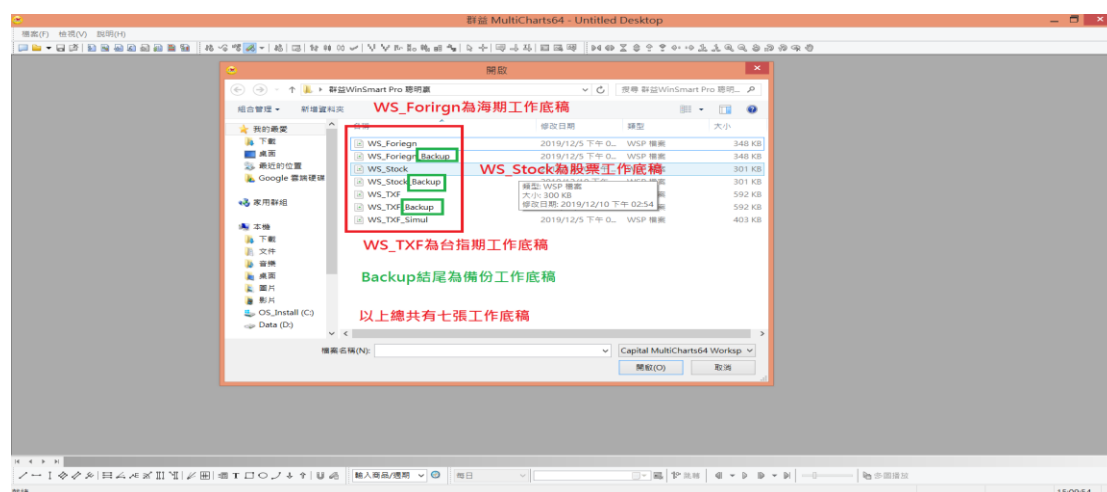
群益 MultiCharts64 - Untitled Desktop

檔案(F) 檢視(V) 說明(H)

開啟

← → ↑ 群益WinSmart Pro 說明書

搜尋 群益WinSmart Pro 說明...

組合管理 ▾ 新增資料夾

WS_Forirgn為海期工作底稿

我的最愛
下載
桌面
最近的位置
Google 雲端硬碟

家用群組

本機
下載
文件
音樂
桌面
圖片
影片
OS_Install (C:)
Data (D:)

| 名稱 | 修改日期 | 類型 | 大小 |
|---|---|---|---|
| WS_Foriegn | 2019/12/5 下午 0... | WSP 檔案 | 348 KB |
| WS_Foriegn Backup | 2019/12/5 下午 0... | WSP 檔案 | 348 KB |
| WS_Stock | | | 301 KB |
| WS_Stock Backup | | | 301 KB |
| WS_TXF | | | 592 KB |
| WS_TXF Backup | | | 592 KB |
| WS_TXF_Simul | 2019/12/5 下午 0... | WSP 檔案 | 403 KB |

WS_Stock為股票工作底稿

類型: WSP 檔案
大小: 300 KB
修改日期: 2019/12/10 下午 02:54

WS_TXF為台指期工作底稿

Backup結尾為備份工作底稿

以上總共有七張工作底稿

檔案名稱(N):
Capital MultiCharts64 Worksp
開啟(O)
取消

輸入商品/週期